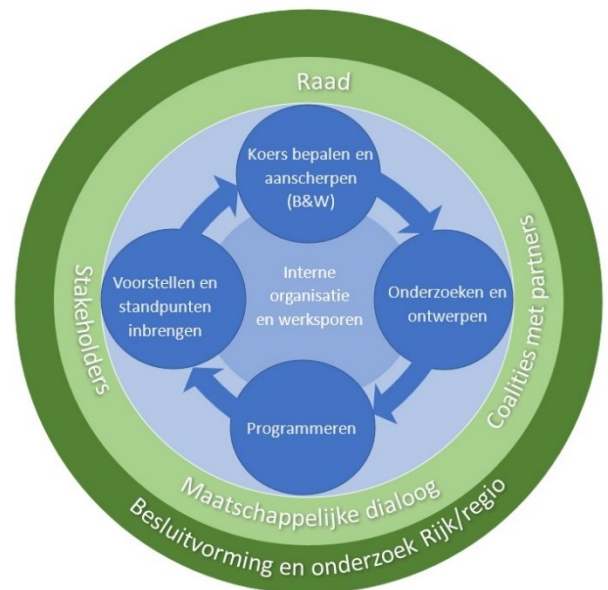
Raad

Koers bepalen en aanscherpen (B&W)

Voorstellen en standpunten inbrengen

Interne organisatie en werksporen

Onderzoeken en ontwerpen

Programmeren

Stakeholders

Coalities met partners

Maatschappelijke dialoog

Besluitvorming en onderzoek Rijk/regio